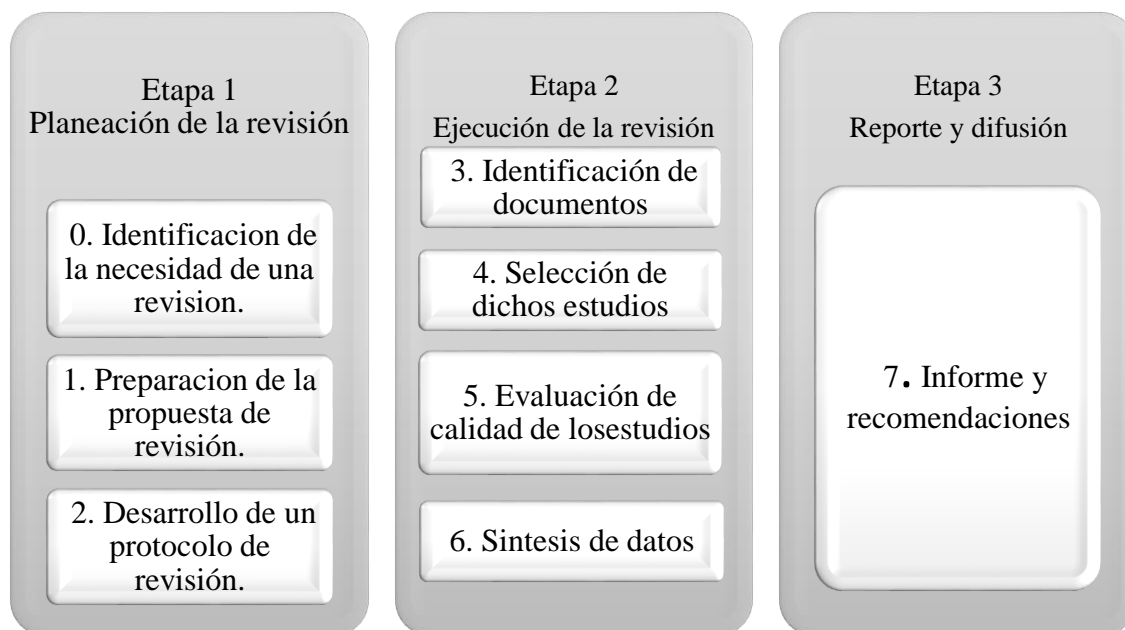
Etapa 1
Planeación de la revisión

0. Identificacion de la necesidad de una revision.

1. Preparacion de la propuesta de revisión.

2. Desarrollo de un protocolo de revisión.

Etapa 2
Ejecución de la revisión

3. Identificación de documentos

4. Selección de dichos estudios

5. Evaluación de calidad de losestudios

6. Sintesis de datos

Etapa 3
Reporte y difusión

7. Informe y recomendaciones